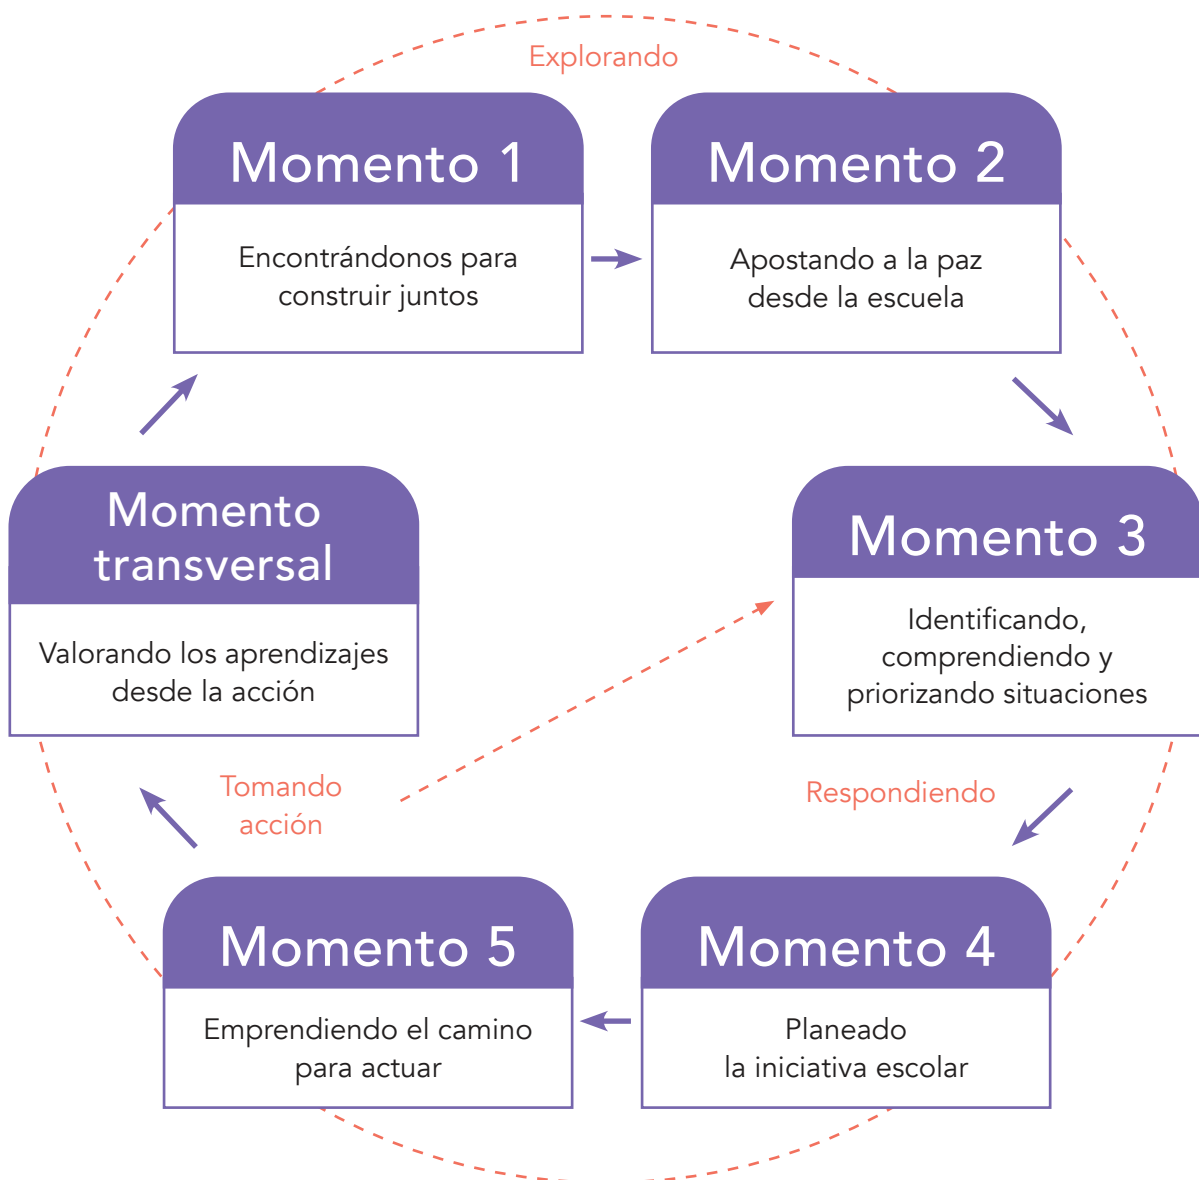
Explorando

Momento 1

Encontrándonos para construir juntos

Momento 2

Apostando a la paz desde la escuela

Momento 3

Identificando, comprendiendo y priorizando situaciones

Respondiendo

Momento 4

Planeado la iniciativa escolar

Momento 5

Emprendiendo el camino para actuar

Tomando acción

Momento transversal

Valorando los aprendizajes desde la acción